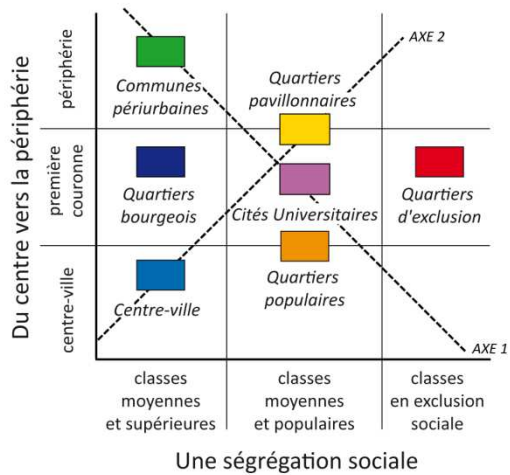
Du centre vers la périphérie

périphérie

première couronne

centre-ville

AXE 2

Communes périurbaines

Quartiers pavillonnaires

Quartiers bourgeois

Cités Universitaires

Quartiers d'exclusion

Centre-ville

Quartiers populaires

AXE 1

classes moyennes et supérieures

classes moyennes et populaires

classes en exclusion sociale

Une ségrégation sociale